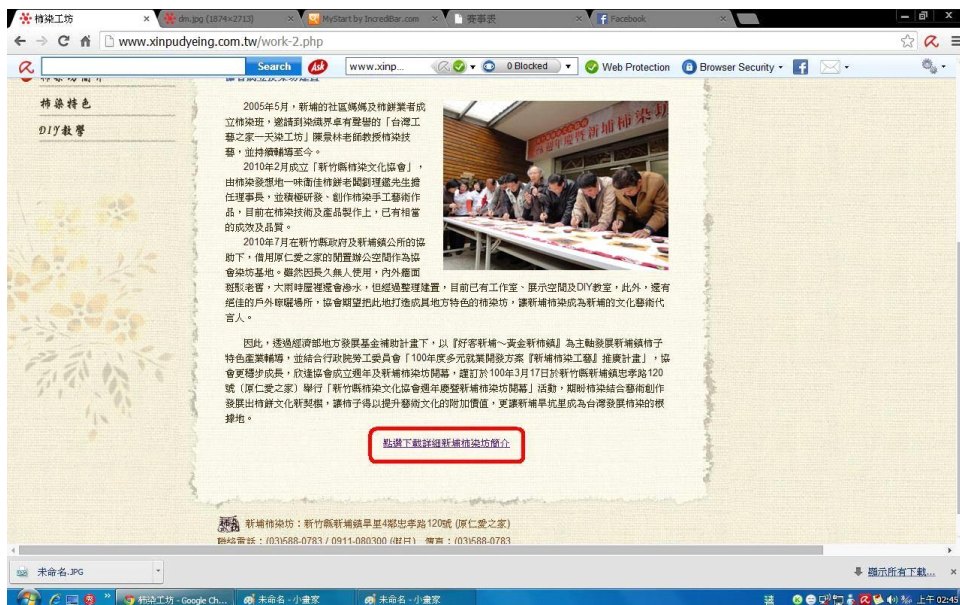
柿染工坊 × dm.jpg (1874×2713) × MyStart by IncrediBar.com × 賽事表 × Facebook ×

www.xinpudyeing.com.tw/work-2.php

Search www.xinp... 0 Blocked Web Protection Browser Security

柿染特色
DIY教學

2005年5月，新埔的社區媽媽及柿餅業者成立柿染班，邀請到染織界卓有聲譽的「台灣工藝之家一天染工坊」陳景林老師教授柿染技藝，並持續輔導至今。

2010年2月成立「新竹縣柿染文化協會」，由柿染發想地一味香柿餅老闆劉理鑑先生擔任理事長，並積極研發、創作柿染手工藝術作品，目前在柿染技術及產品製作上，已有相當的成效及品質。

2010年7月在新竹縣政府及新埔鎮公所的協助下，借用厚仁愛之家的閒置辦公空間作為協會染坊基地。雖然因長久無人使用，內外牆面斑駁老舊，大雨時屋裡還會滲水，但經過整理建置，目前已有工作室、展示空間及DIY教室，此外，還有絕佳的戶外曝曬場所，協會期望把此地打造成具地方特色的柿染坊，讓新埔柿染成為新埔的文化藝術代言人。

因此，透過經濟部地方發展基金補助計畫下，以『好客新埔～黃金新柿鎮』為主軸發展新埔鎮柿子特色產業輔導，並結合行政院勞工委員會「100年度多元就業開發方案『新埔柿染工藝』推廣計畫」，協會更穩步成長，欣逢協會成立週年及新埔柿染坊開幕，謹訂於100年3月17日於新竹縣新埔鎮忠孝路120號（厚仁愛之家）舉行「新竹縣柿染文化協會週年慶暨新埔柿染坊開幕」活動，期盼柿染結合藝術創作發展出柿餅文化新契機，讓柿子得以提升藝術文化的附加價值，更讓新埔早批里成為台灣發展柿染的根據地。

點選下載詳細新埔柿染坊簡介

新埔柿染坊：新竹縣新埔鎮旱坑里4鄰忠孝路120號（厚仁愛之家）
聯絡電話：(03)588-0783 / 0911-080300（假日） 傳真：(03)588-0783

未命名.JPG
顯示所有下載...

柿染工坊 - Google Ch... 未命名 - 小畫家 未命名 - 小畫家
上午 02:45